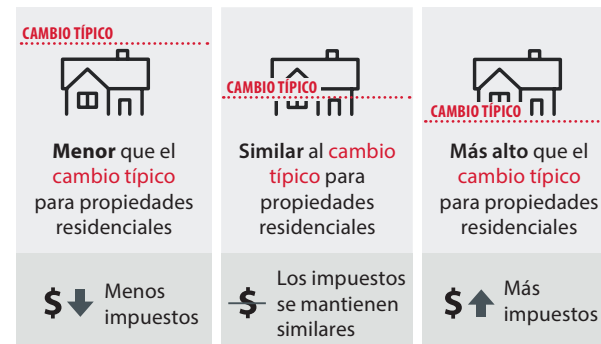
CAMBIO TÍPICO

**Menor** que el cambio típico para propiedades residenciales

$ Menos impuestos

CAMBIO TÍPICO

**Similar** al cambio típico para propiedades residenciales

$ Los impuestos se mantienen similares

CAMBIO TÍPICO

**Más alto** que el cambio típico para propiedades residenciales

$ Más impuestos